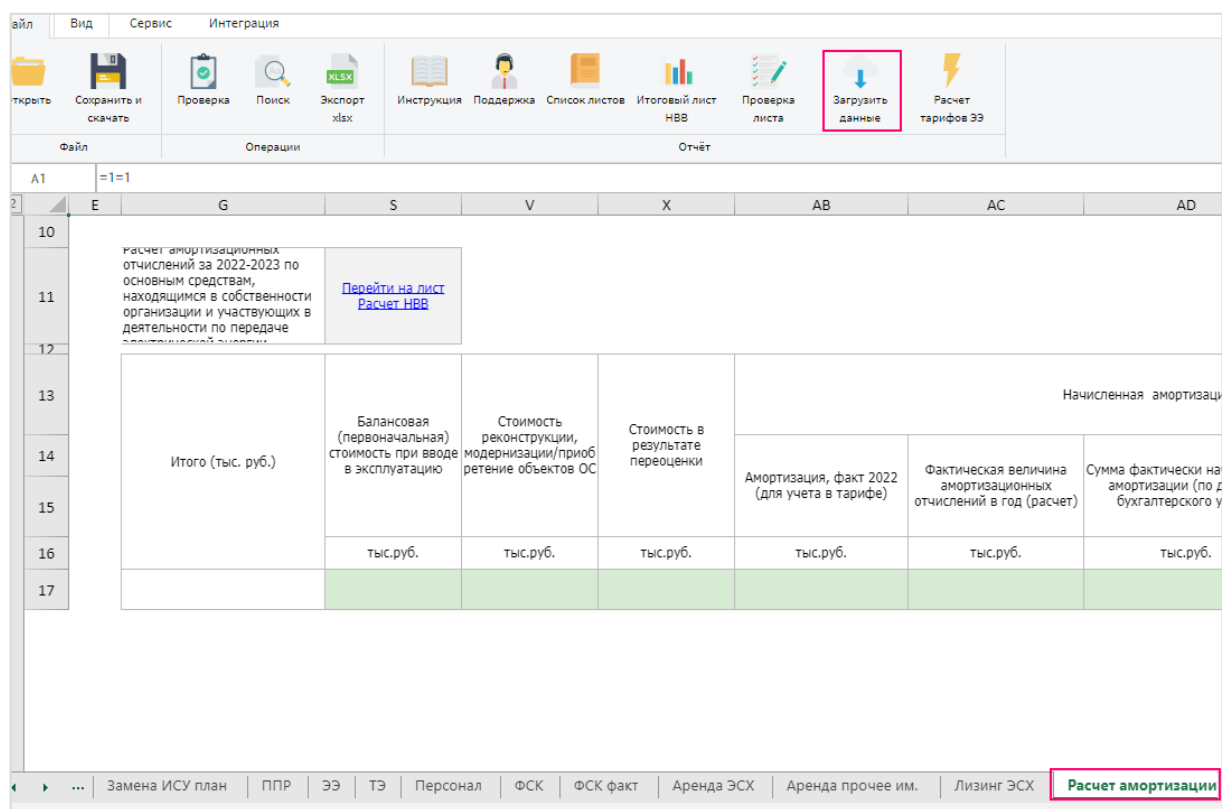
айл | Вид | Сервис | Интеграция

ткрыть
Сохранить и скачать
Файл
Проверка
Поиск
Экспорт xlsx
XLSX
Операции
Инструкция
Поддержка
Список листов
Итоговый лист НВВ
Проверка листа
Загрузить данные
Расчет тарифов ЭЭ
Отчёт

A1 | =1=1

| 2 | E | G | S | V | X | AB | AC | AD |
|---|---|---|---|---|---|---|---|---|
| 10 | | | | | | | | |
| 11 | | Расчет амортизационных отчислений за 2022-2023 по основным средствам, находящимся в собственности организации и участвующих в деятельности по передаче электрической энергии | Перейти на лист Расчет НВВ | | | | | |
| 12 | | | | | | | | |
| 13 | | Итого (тыс. руб.) | Балансовая (первоначальная) стоимость при вводе в эксплуатацию | Стоимость реконструкции, модернизации/приобретение объектов ОС | Стоимость в результате переоценки | Начисленная амортизаци | | |
| 14 | | | | | | Амортизация, факт 2022 (для учета в тарифе) | Фактическая величина амортизационных отчислений в год (расчет) | Сумма фактически нач амортизации (по д бухгалтерского у |
| 15 | | | | | | | | |
| 16 | | | тыс.руб. | тыс.руб. | тыс.руб. | тыс.руб. | тыс.руб. | тыс.руб. |
| 17 | | | | | | | | |

... | Замена ИСУ план | ППР | ЭЭ | ТЭ | Персонал | ФСК | ФСК факт | Аренда ЭСХ | Аренда прочее им. | Лизинг ЭСХ | Расчет амортизации